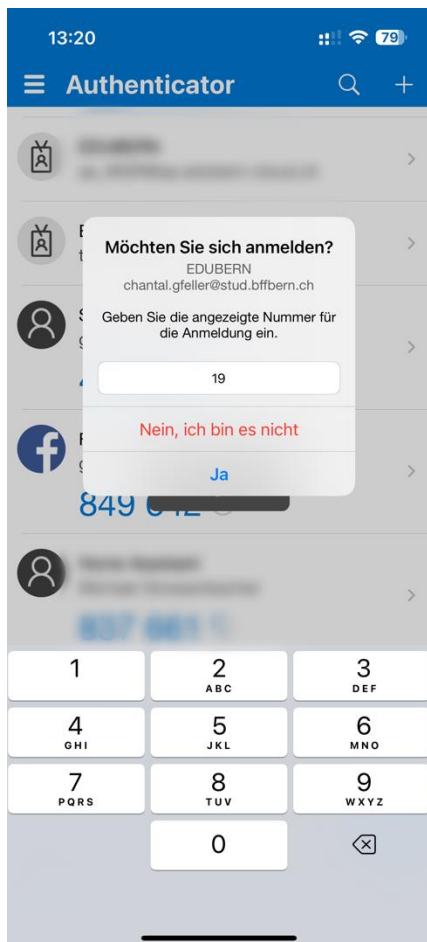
13:20

79

Authenticator

Möchten Sie sich anmelden?

EDUBERN

chantal.gfeller@stud.bffbern.ch

Geben Sie die angezeigte Nummer für die Anmeldung ein.

19

Nein, ich bin es nicht

Ja

849 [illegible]

1

2 ABC

3 DEF

4 GHI

5 JKL

6 MNO

7 PQRS

8 TUV

9 WXYZ

0